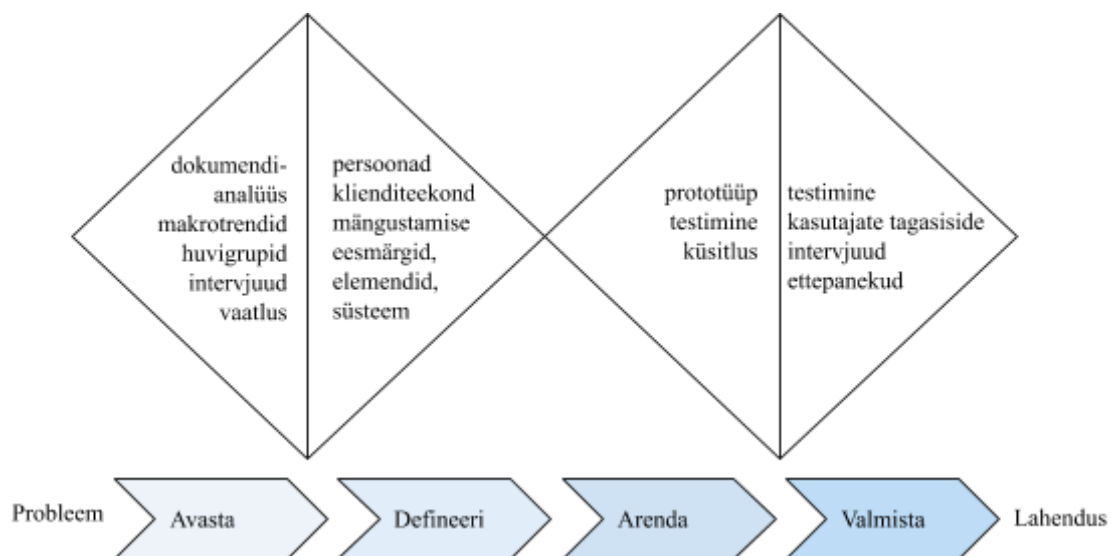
dokumendianalüüs
makrotrendid
huvigrupid
intervjuud
vaatlus

persoonad
klienditeekond
mängustamise eesmärgid, elemendid, süsteem

prototüüp
testimine
küsitlus

testimine
kasutajate tagasiside
intervjuud
ettepanekud

Probleem

Avasta

Defineeri

Arenda

Valmista

Lahendus